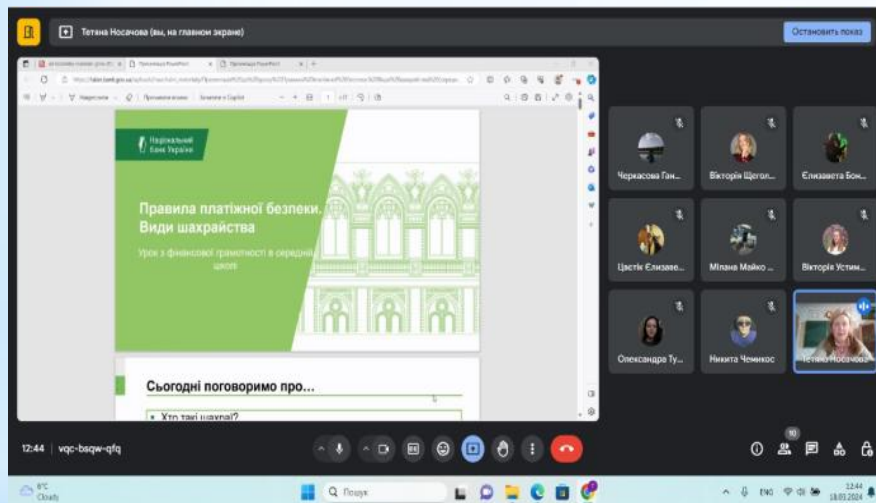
Тетяна Носачова (вы, на главном экране)

Остановить показ

Національний банк України

Правила платіжної безпеки. Види шахрайства

Урок з фінансової грамотності в середній школі

Сьогодні поговоримо про...

Хто такі шахраї?

Черкасова Ган...

Вікторія Щегол...

Єлизавета Бон...

Цвєтік Єлизаве...

Мілана Майко ...

Вікторія Устим...

Олександра Ту...

Никита Чемикос

Тетяна Носачова

12:44 | vqc-bsqw-qfq

10

6°C Cloudy

Пошук

ENG

12:44 18.03.2024